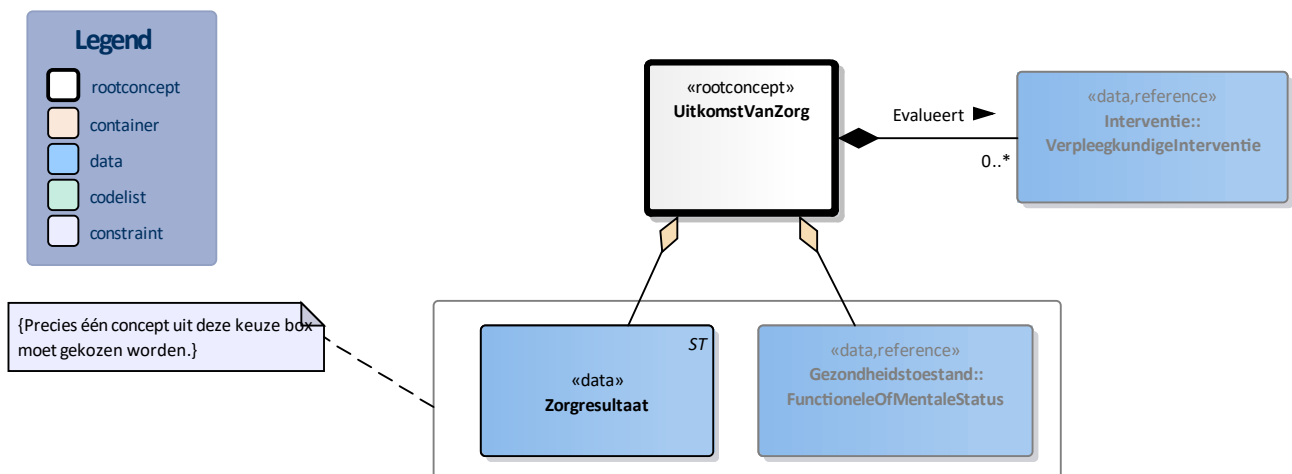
Legend
rootconcept
container
data
codelist
constraint

«rootconcept»
UitkomstVanZorg

Evalueert
0..*

«data,reference»
Interventie::
VerpleegkundigeInterventie

{Precies één concept uit deze keuze box moet gekozen worden.}

ST
«data»
Zorgresultaat

«data,reference»
Gezondheidstoestand::
FunctioneleOfMentaleStatus